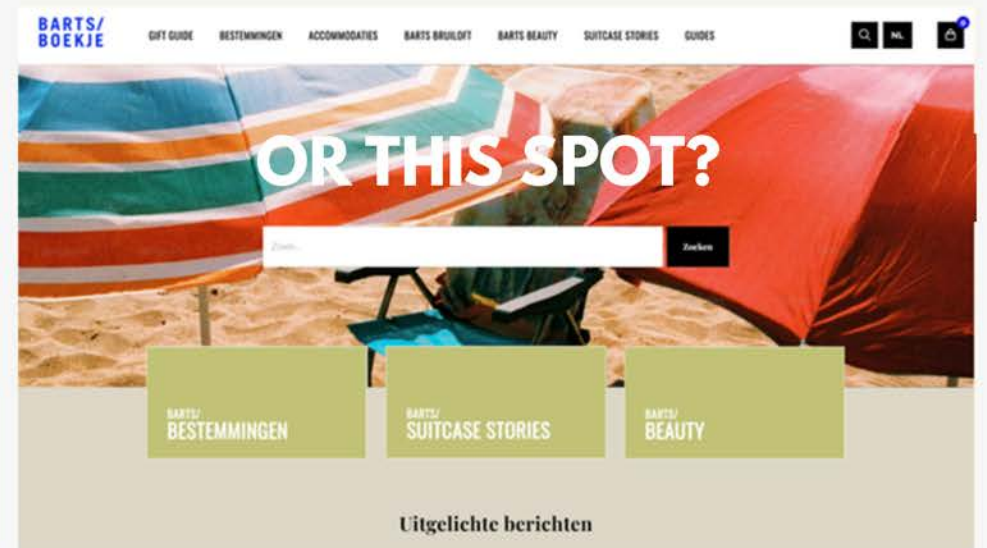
BARTS/
BOEKJE

GIFT GUIDE BESTEMMINGEN ACCOMMODATIES BARTS BRUILOFT BARTS BEAUTY SUITCASE STORIES GUIDES

NL

0

OR THIS SPOT?

Zoek...

Zoeken

BARTS/
BESTEMMINGEN

BARTS/
SUITCASE STORIES

BARTS/
BEAUTY

Uitgelichte berichten